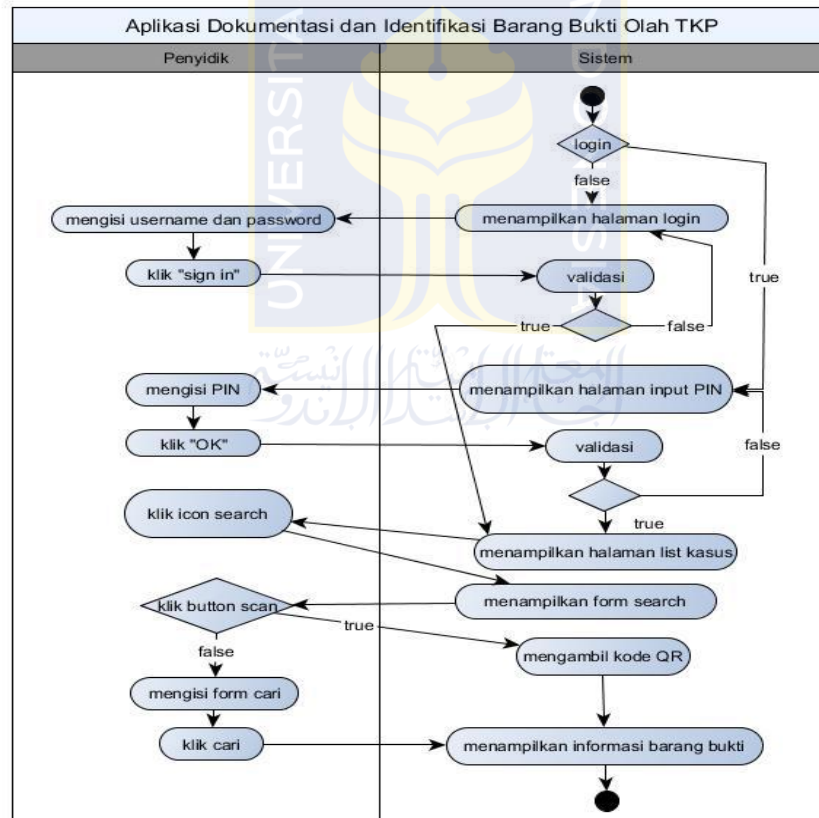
Aplikasi Dokumentasi dan Identifikasi Barang Bukti Olah TKP

Penyidik

Sistem

login

false

true

mengisi username dan password

menampilkan halaman login

klik "sign in"

validasi

true

false

mengisi PIN

menampilkan halaman input PIN

klik "OK"

validasi

false

true

klik icon search

menampilkan halaman list kasus

klik button scan

menampilkan form search

true

false

mengambil kode QR

mengisi form cari

klik cari

menampilkan informasi barang bukti